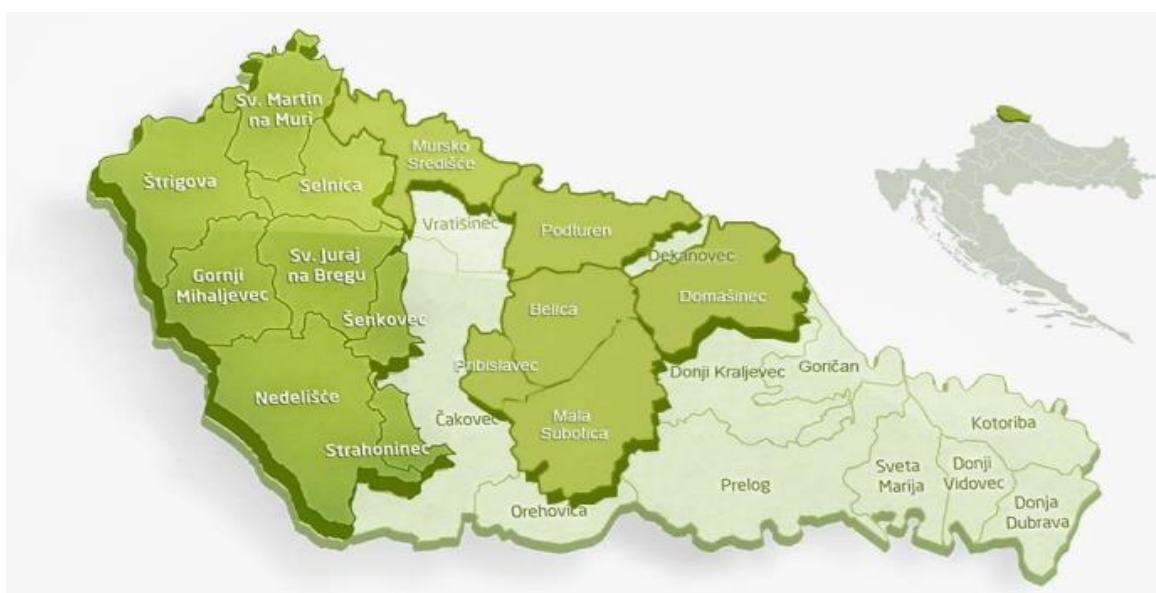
Sv. Martin na Muri

Štrigova

Selnica

Mursko Središće

Vratišinec

Podturen

Dekanovec

Domašinec

Sv. Juraj na Bregu

Gornji Mihaljevec

Šenkovec

Belica

Pribislavec

Nedelišće

Čakovec

Mala Subotica

Donji Kraljevec

Goričan

Strahoninec

Kotoriba

Sveta Marija

Donji Vidovec

Prelog

Donja Dubrava

Orehovica